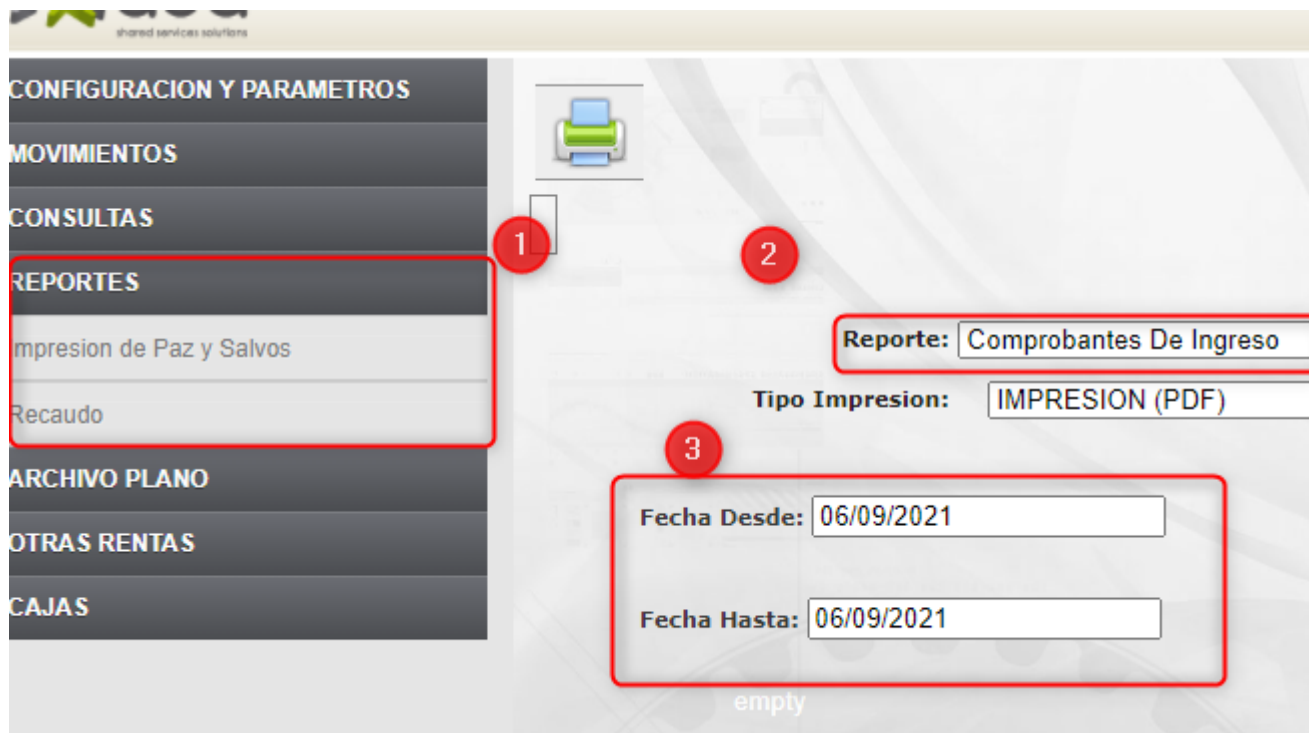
shared services solutions

CONFIGURACION Y PARAMETROS

MOVIMIENTOS

CONSULTAS

REPORTES

mpresion de Paz y Salvos

Recaudo

ARCHIVO PLANO

OTRAS RENTAS

CAJAS

1

2

Reporte: Comprobantes De Ingreso

Tipo Impresion: IMPRESION (PDF)

3

Fecha Desde: 06/09/2021

Fecha Hasta: 06/09/2021

empty